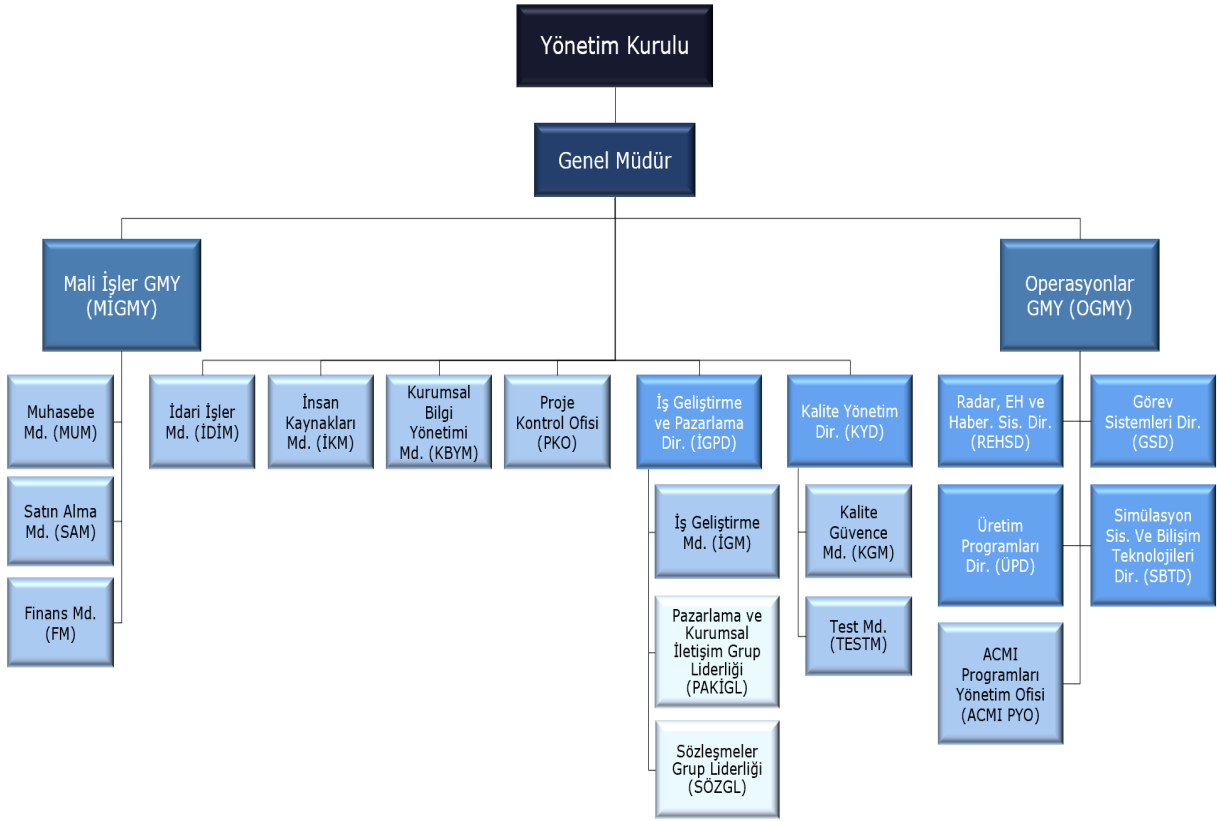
Yönetim Kurulu

Genel Müdür

Mali İşler GMY (MİGMY)

Operasyonlar GMY (OGMY)

Muhasebe Md. (MUM)

Satın Alma Md. (SAM)

Finans Md. (FM)

İdari İşler Md. (İDİM)

İnsan Kaynakları Md. (İKM)

Kurumsal Bilgi Yönetimi Md. (KBYM)

Proje Kontrol Ofisi (PKO)

İş Geliştirme ve Pazarlama Dir. (İGPD)

İş Geliştirme Md. (İGM)

Pazarlama ve Kurumsal İletişim Grup Liderliği (PAKİGL)

Sözleşmeler Grup Liderliği (SÖZGL)

Kalite Yönetim Dir. (KYD)

Kalite Güvence Md. (KGM)

Test Md. (TESTM)

Radar, EH ve Haber. Sis. Dir. (REHSD)

Görev Sistemleri Dir. (GSD)

Üretim Programları Dir. (ÜPD)

Simülasyon Sis. Ve Bilişim Teknolojileri Dir. (SBTD)

ACMI Programları Yönetim Ofisi (ACMI PYO)